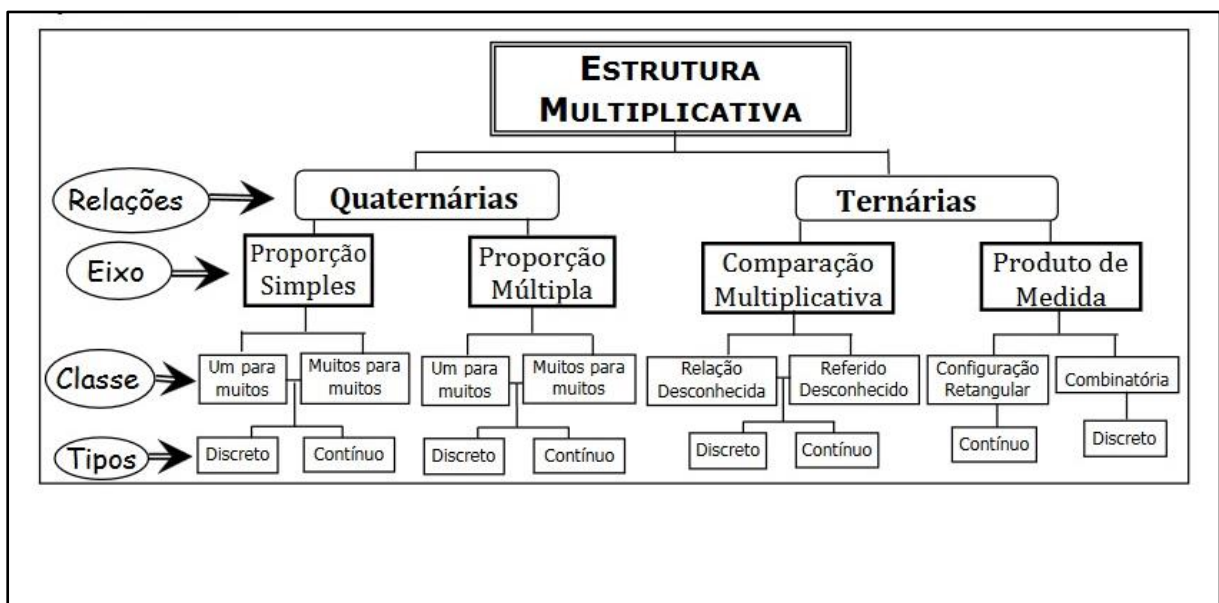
ESTRUTURA MULTIPLICATIVA

Relações
Quaternárias
Ternárias

Eixo
Proporção Simples
Proporção Múltipla
Comparação Multiplicativa
Produto de Medida

Classe
Um para muitos
Muitos para muitos
Um para muitos
Muitos para muitos
Relação Desconhecida
Referido Desconhecido
Configuração Retangular
Combinatória

Tipos
Discreto
Contínuo
Discreto
Contínuo
Discreto
Contínuo
Contínuo
Discreto